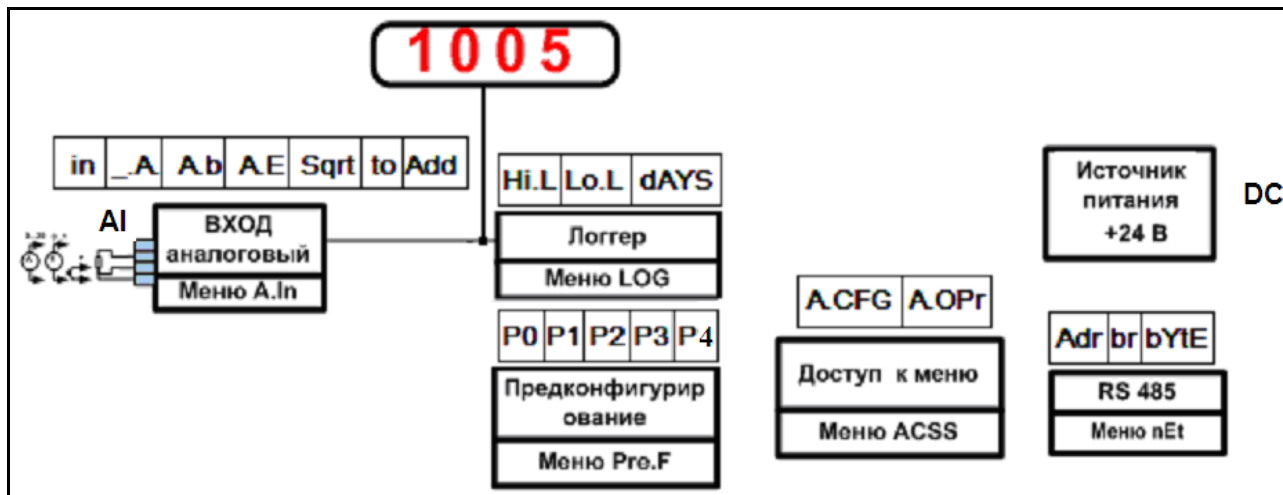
1005

| in | _.A | A.b | A.E | Sqrt | to | Add |
|---|---|---|---|---|---|---|

AI

ВХОД аналоговый

Меню A.In

| Hi.L | Lo.L | dAYS |
|---|---|---|

Логгер

Меню LOG

| P0 | P1 | P2 | P3 | P4 |
|---|---|---|---|---|

Предконфигурирование

Меню Pre.F

| A.CFG | A.OPr |
|---|---|

Доступ к меню

Меню ACSS

Источник питания +24 В

DC

| Adr | br | bYtE |
|---|---|---|

RS 485

Меню nEt